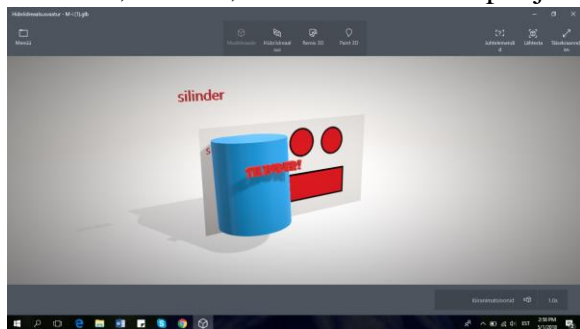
Hübriidreaalsusvaatur - M-i (1).glb

Menüü

Mudelivaade

Hübriidreaalsus

Remix 3D

Paint 3D

Juhtelementid

Lähtesta

Täisekraanrežiim

silinder

S

TERE SILINDER!

Kiirendatud ekraan

1.0x

ET

2:58 PM
3/1/2019